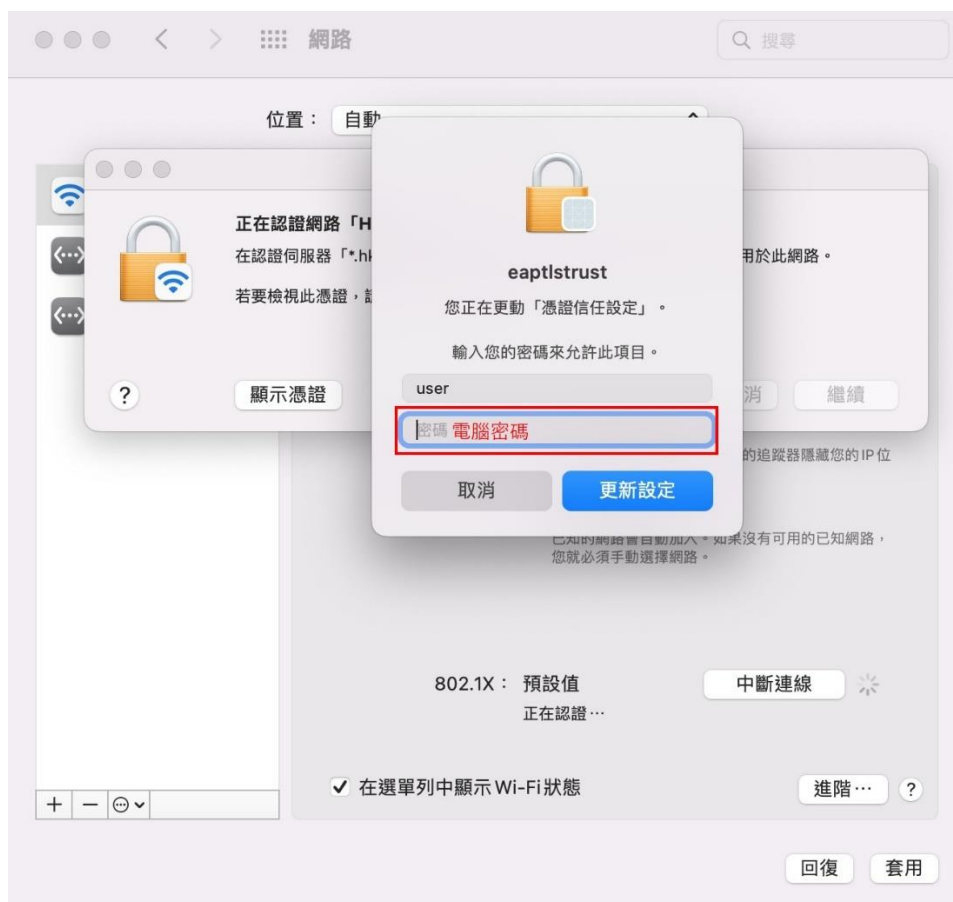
網路

搜尋

位置： 自動

正在認證網路「H

在認證伺服器「*.hk

用於此網路。

若要檢視此憑證，請

?

顯示憑證

消

繼續

eaptlstrust

您正在更動「憑證信任設定」。

輸入您的密碼來允許此項目。

user

密碼 電腦密碼

取消

更新設定

的追蹤器隱藏您的IP位

已知的網路會自動加入。如果沒有可用的已知網路，您就必須手動選擇網路。

802.1X： 預設值

正在認證⋯

中斷連線

✓ 在選單列中顯示 Wi-Fi 狀態

進階⋯

?

+ −

回復

套用